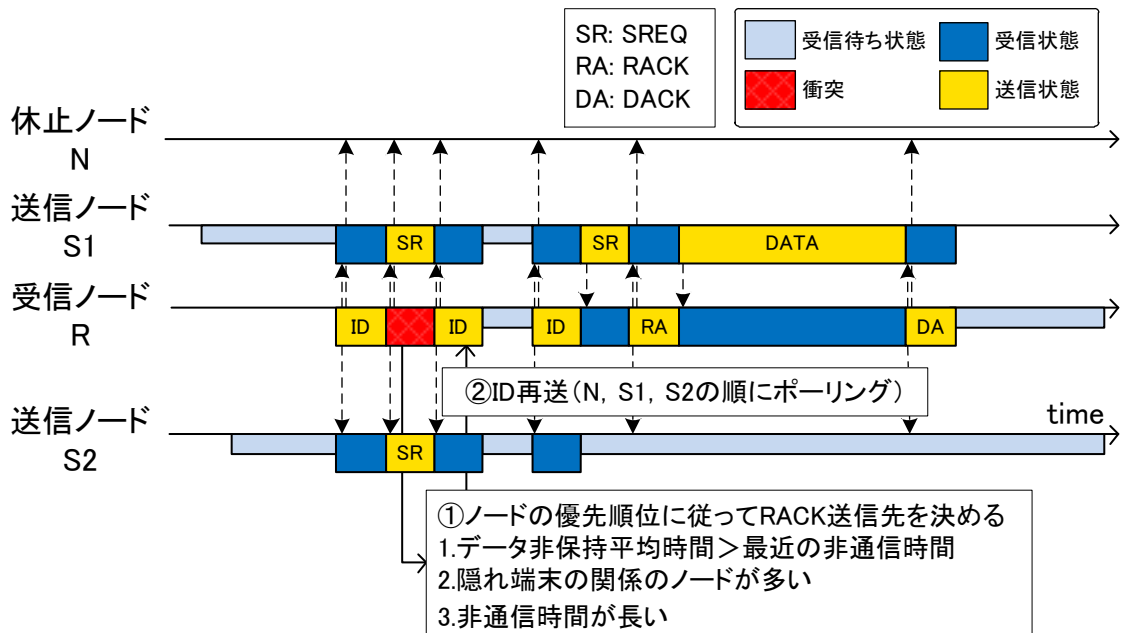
SR: SREQ
RA: RACK
DA: DACK

受信待ち状態
受信状態
衝突
送信状態

休止ノード
N

送信ノード
S1

SR
SR
DATA

受信ノード
R

ID
ID
ID
RA
DA

②ID再送(N, S1, S2の順にポーリング)

time

送信ノード
S2

SR

①ノードの優先順位に従ってRACK送信先を決める
1.データ非保持平均時間＞最近の非通信時間
2.隠れ端末の関係のノードが多い
3.非通信時間が長い